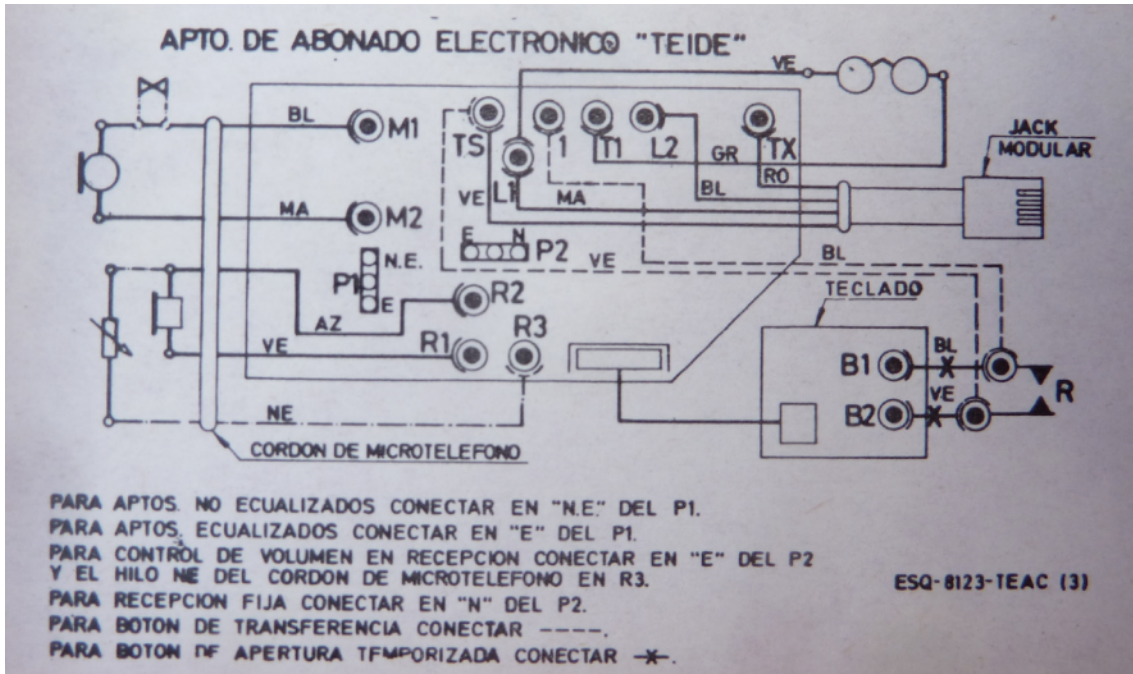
APTO. DE ABONADO ELECTRONICO "TEIDE"

VE

BL
M1
TS
1
T1
L2
TX
JACK MODULAR
GR
RO
L1
VE
MA
BL
MA
M2
E N
P2
VE
BL
N.E.
P1
E
R2
TECLADO
AZ
R1
R3
VE
B1
BL
R
VE
B2
NE
CORDON DE MICROTELEFONO

PARA APTOS. NO ECUALIZADOS CONECTAR EN "N.E." DEL P1.
PARA APTOS. ECUALIZADOS CONECTAR EN "E" DEL P1.
PARA CONTROL DE VOLUMEN EN RECEPCION CONECTAR EN "E" DEL P2 Y EL HILO NE DEL CORDON DE MICROTELEFONO EN R3.
PARA RECEPCION FIJA CONECTAR EN "N" DEL P2.
PARA BOTON DE TRANSFERENCIA CONECTAR ----.
PARA BOTON DE APERTURA TEMPORIZADA CONECTAR -X-.

ESQ-8123-TEAC (3)